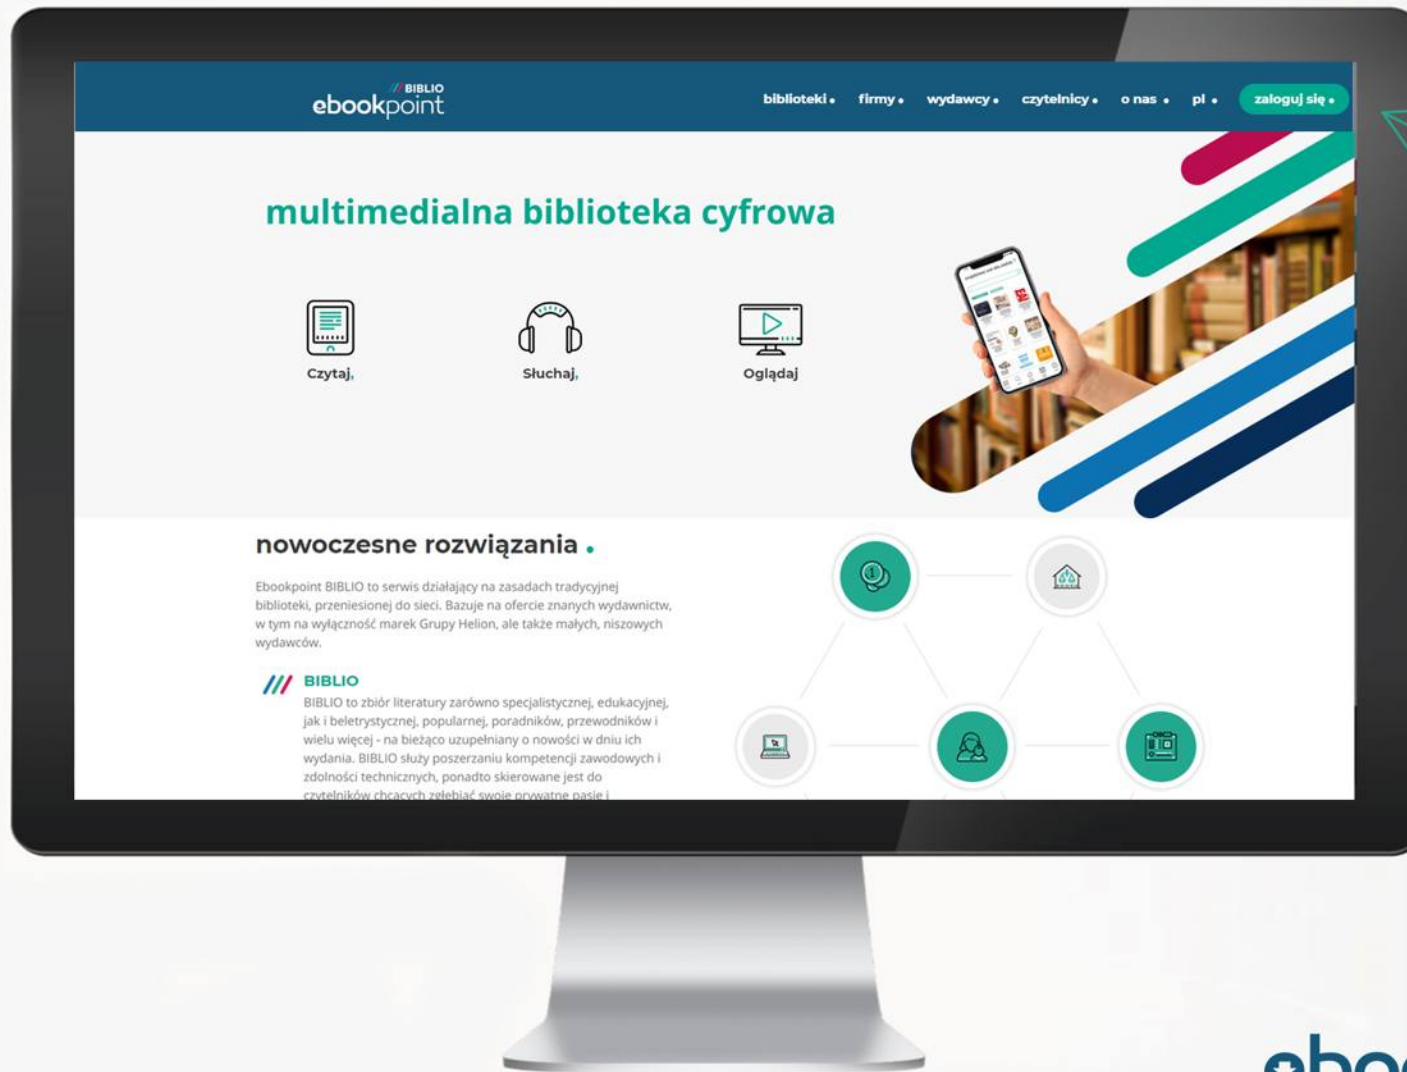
/// BIBLIO
ebookpoint

biblioteki • firmy • wydawcy • czytelnicy • o nas • pl • zaloguj się •

multimedialna biblioteka cyfrowa

Czytaj, Słuchaj, Oglądaj

nowoczesne rozwiązania .

Ebookpoint BIBLIO to serwis działający na zasadach tradycyjnej biblioteki, przeniesionej do sieci. Bazuje na ofercie znanych wydawnictw, w tym na wyłączność marek Grupy Helion, ale także małych, niszowych wydawców.

/// BIBLIO
BIBLIO to zbiór literatury zarówno specjalistycznej, edukacyjnej, jak i beletrystycznej, popularnej, poradników, przewodników i wielu więcej - na bieżąco uzupełniany o nowości w dniu ich wydania. BIBLIO służy poszerzaniu kompetencji zawodowych i zdolności technicznych, ponadto skierowane jest do czytelników chcących zgłębiać swoje prywatne pasje i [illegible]

ebo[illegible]